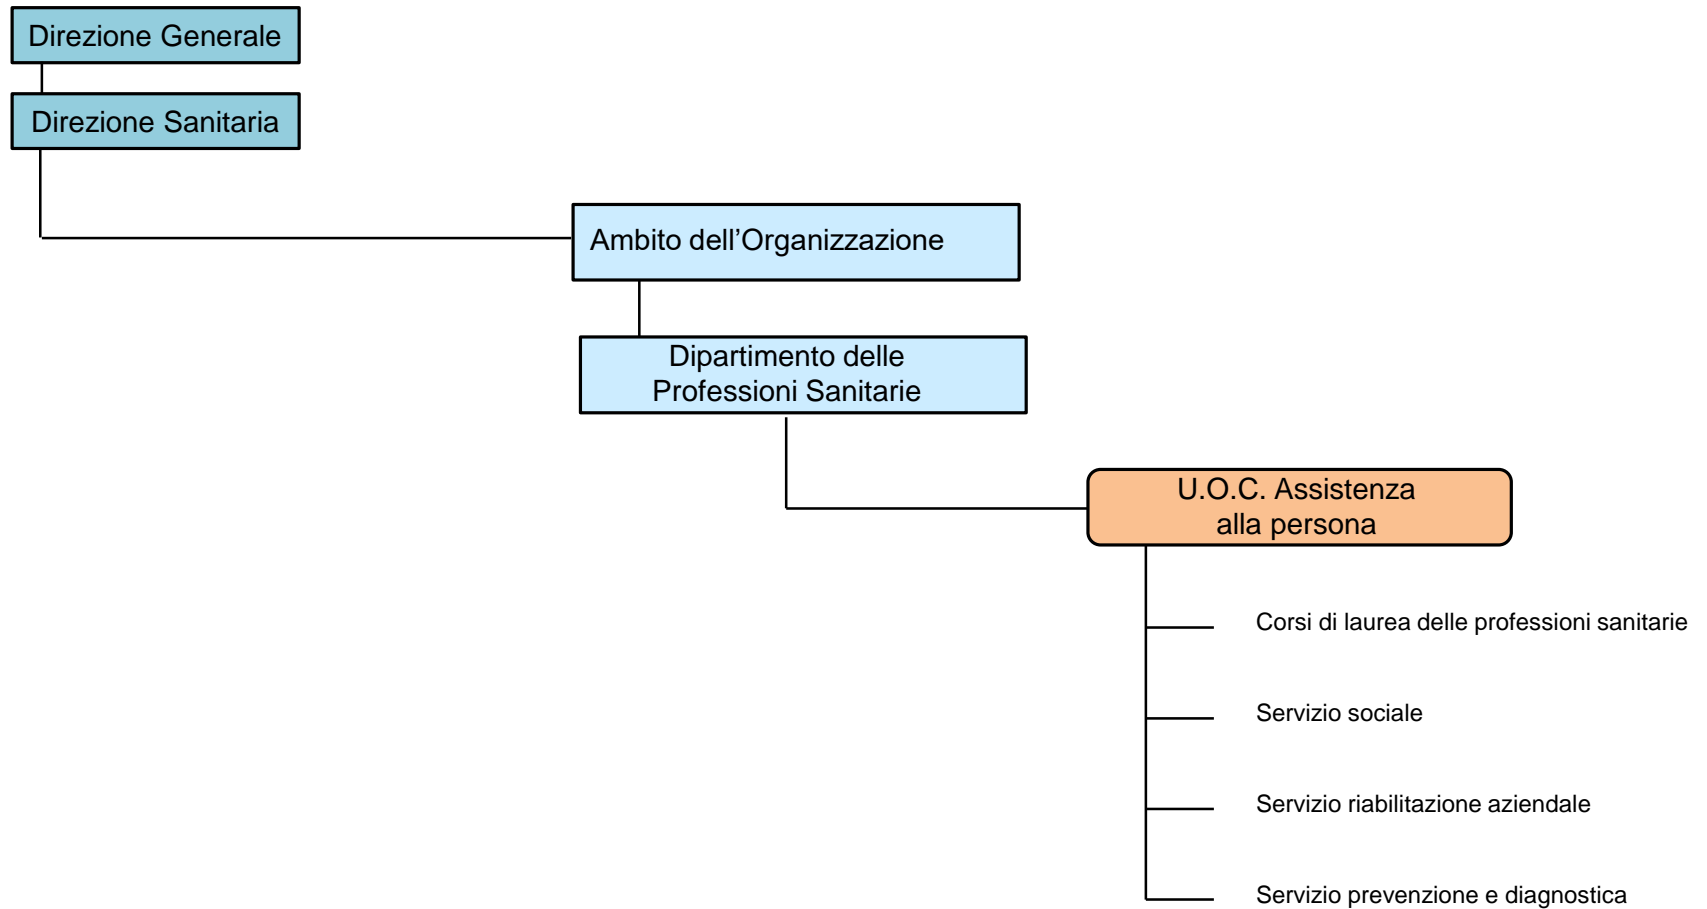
Direzione Generale

Direzione Sanitaria

Ambito dell’Organizzazione

Dipartimento delle Professioni Sanitarie

U.O.C. Assistenza alla persona

Corsi di laurea delle professioni sanitarie

Servizio sociale

Servizio riabilitazione aziendale

Servizio prevenzione e diagnostica